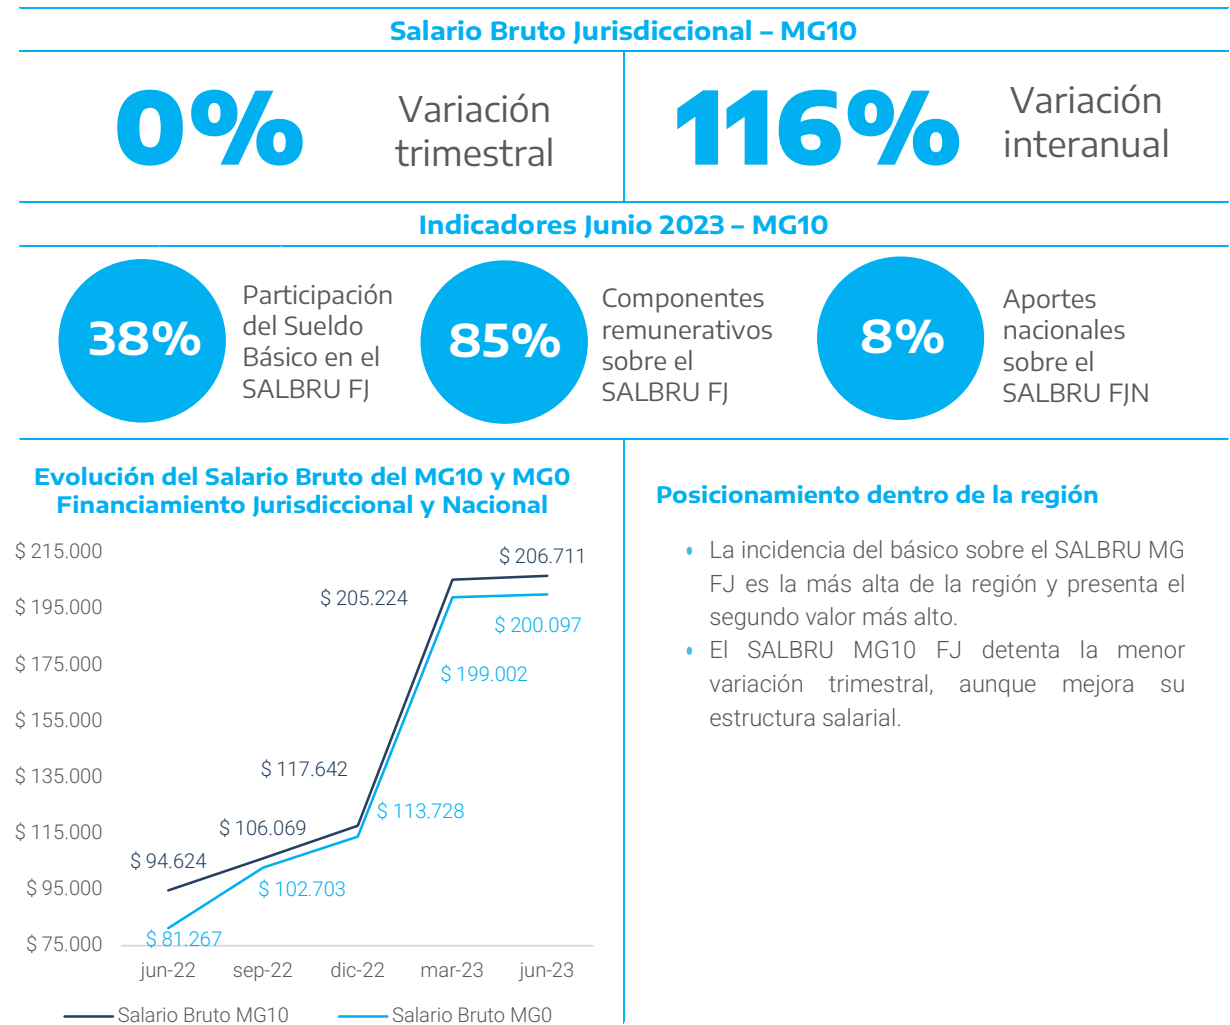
Salario Bruto Jurisdiccional – MG10

0%

Variación trimestral

116%

Variación interanual

Indicadores Junio 2023 – MG10

38%

Participación del Sueldo Básico en el SALBRU FJ

85%

Componentes remunerativos sobre el SALBRU FJ

8%

Aportes nacionales sobre el SALBRU FJN

Evolución del Salario Bruto del MG10 y MG0 Financiamiento Jurisdiccional y Nacional

$ 215.000
$ 195.000
$ 175.000
$ 155.000
$ 135.000
$ 115.000
$ 95.000
$ 75.000

$ 206.711
$ 205.224
$ 200.097
$ 199.002
$ 117.642
$ 113.728
$ 106.069
$ 94.624
$ 102.703
$ 81.267

jun-22 sep-22 dic-22 mar-23 jun-23

Salario Bruto MG10 Salario Bruto MG0

Posicionamiento dentro de la región

• La incidencia del básico sobre el SALBRU MG FJ es la más alta de la región y presenta el segundo valor más alto.
• El SALBRU MG10 FJ detenta la menor variación trimestral, aunque mejora su estructura salarial.